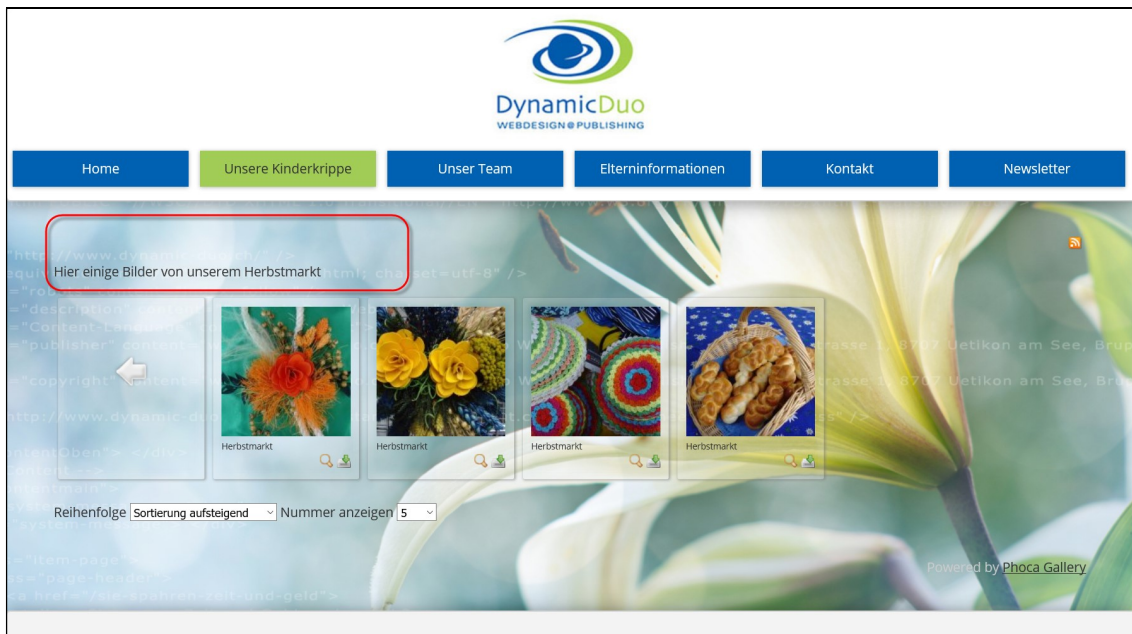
DynamicDuo
WEBDESIGN & PUBLISHING

Home
Unsere Kinderkrippe
Unser Team
Elterninformationen
Kontakt
Newsletter

Hier einige Bilder von unserem Herbstmarkt

Herbstmarkt
Herbstmarkt
Herbstmarkt
Herbstmarkt

Reihenfolge Sortierung aufsteigend Nummer anzeigen 5

Powered by Phoca Gallery